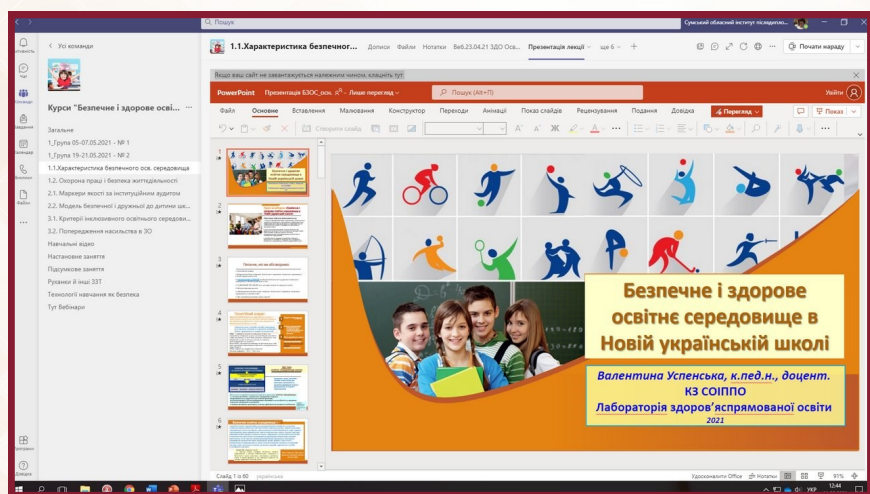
Пошук

Сумський обласний інститут післядипло...

Активність
Чат
Команди
Завдання
Календар
Виклики
Файли
...

< Усі команди

Курси "Безпечне і здорове осві... ...

Загальне
1_Група 05-07.05.2021 - № 1
1_Група 19-21.05.2021 - № 2
1.1.Характеристика безпечного осв. середовища
1.2. Охорона праці і безпека життєдіяльності
2.1. Маркери якості за інституційним аудитом
2.2. Модель безпечної і дружньої до дитини ш...
3.1. Критерії інклюзивного освітнього середови...
3.2. Попередження насильства в ЗО
Навчальні відео
Настановче заняття
Підсумкове заняття
Руханки й інші ЗЗТ
Технології навчання як безпека
Тут Вебінари

Програми
Довідка

1.1.Характеристика безпечног... Дописи Файли Нотатки Ве6.23.04.21 ЗДО Осв... Презентація лекції ще 6 +

Почати нараду

Вміст вашої сайт не завантажується належним чином, клацніть тут

PowerPoint Презентація БЗОС_осн. я... - Лише перегляд Пошук (Alt+П) Увійти

Файл Основне Вставлення Малювання Конструктор Переходи Анімації Показ слайдів Рецензування Подання Довідка Перегляд Показ

Скопіювати слайд

1
2
3
4
5
6

Безпечне і здорове освітнє середовище в Новій українській школі

Валентина Успенська, к.пед.н., доцент.
КЗ СОІППО
Лабораторія здоров'язпрямованої освіти
2021

Слайд 1 із 60 українська Удосконалити Office Нотатки 91%

УКР 12:44